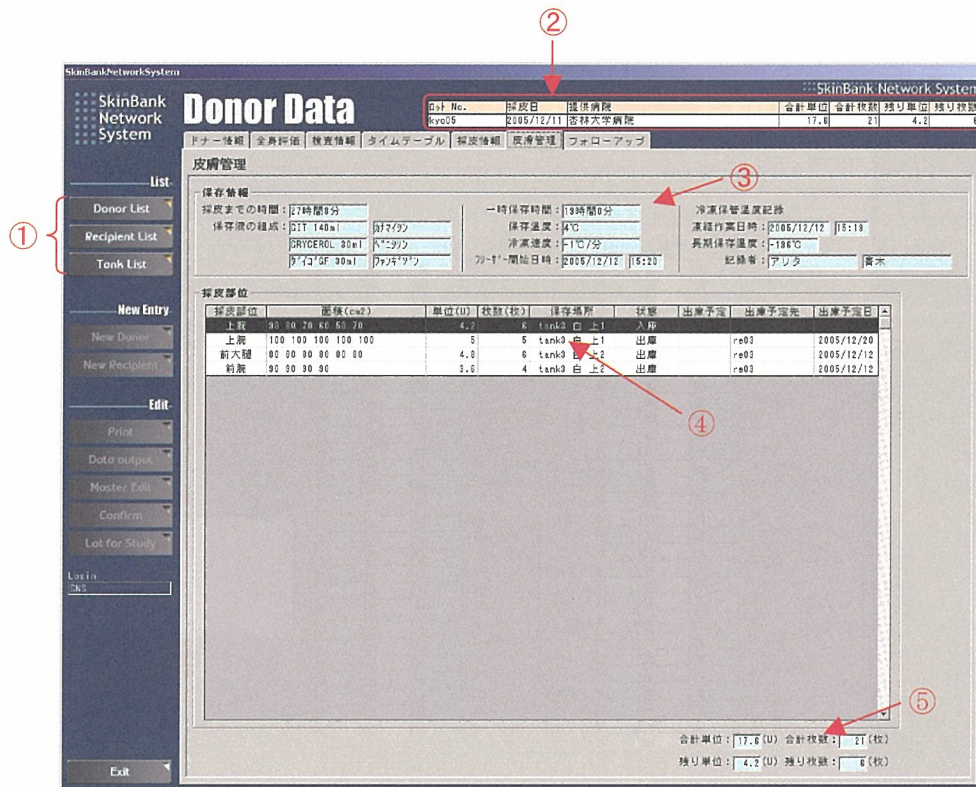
②

SkinBankNetworkSystem

SkinBank Network System

SkinBank Network System

Donor Data

| ロット No. | 採皮日 | 提供病院 | 合計単位 | 合計枚数 | 残り単位 | 残り枚数 |
|---|---|---|---|---|---|---|
| kyo05 | 2005/12/11 | 杏林大学病院 | 17.6 | 21 | 4.2 | 6 |

ドナー情報 | 全身評価 | 検査情報 | タイムテーブル | 採皮情報 | 皮膚管理 | フォローアップ

皮膚管理

List

Donor List

Recipient List

Tank List

①

保存情報

採皮までの時間：27時間8分

保存液の組成：CIT 140ml　カナマイシン　GRYCEROL 30ml　ペニシリン　ダイコ゛GF 30ml　ファンギゾン

一時保存時間：19時間0分

保存温度：4℃

冷凍速度：-1℃/分

フリーザー開始日時：2005/12/12　15:20

③

凍結保管温度記録

凍結作業日時：2005/12/12　15:18

長期保存温度：-186℃

記録者：アリタ　青木

New Entry

New Donor

New Recipient

採皮部位

| 採皮部位 | 面積(cm2) | 単位(U) | 枚数(枚) | 保存場所 | 状態 | 出庫予定 | 出庫予定先 | 出庫予定日 |
|---|---|---|---|---|---|---|---|---|
| 上肢 | 90 90 70 60 50 70 | 4.2 | 6 | tank3 白 上1 | 入庫 | | | |
| 上腕 | 100 100 100 100 100 | 5 | 5 | tank3 白 上1 | 出庫 | | re03 | 2005/12/20 |
| 前大腿 | 80 80 80 80 80 80 | 4.8 | 6 | tank3 白 上2 | 出庫 | | re03 | 2005/12/12 |
| 前腕 | 90 90 90 90 | 3.6 | 4 | tank3 白 上2 | 出庫 | | re03 | 2005/12/12 |

④

Edit

Print

Data output

Master Edit

Confirm

Lot for Study

Login

SNS

⑤

合計単位：17.6 (U)　合計枚数：21 (枚)

残り単位：4.2 (U)　残り枚数：6 (枚)

Exit